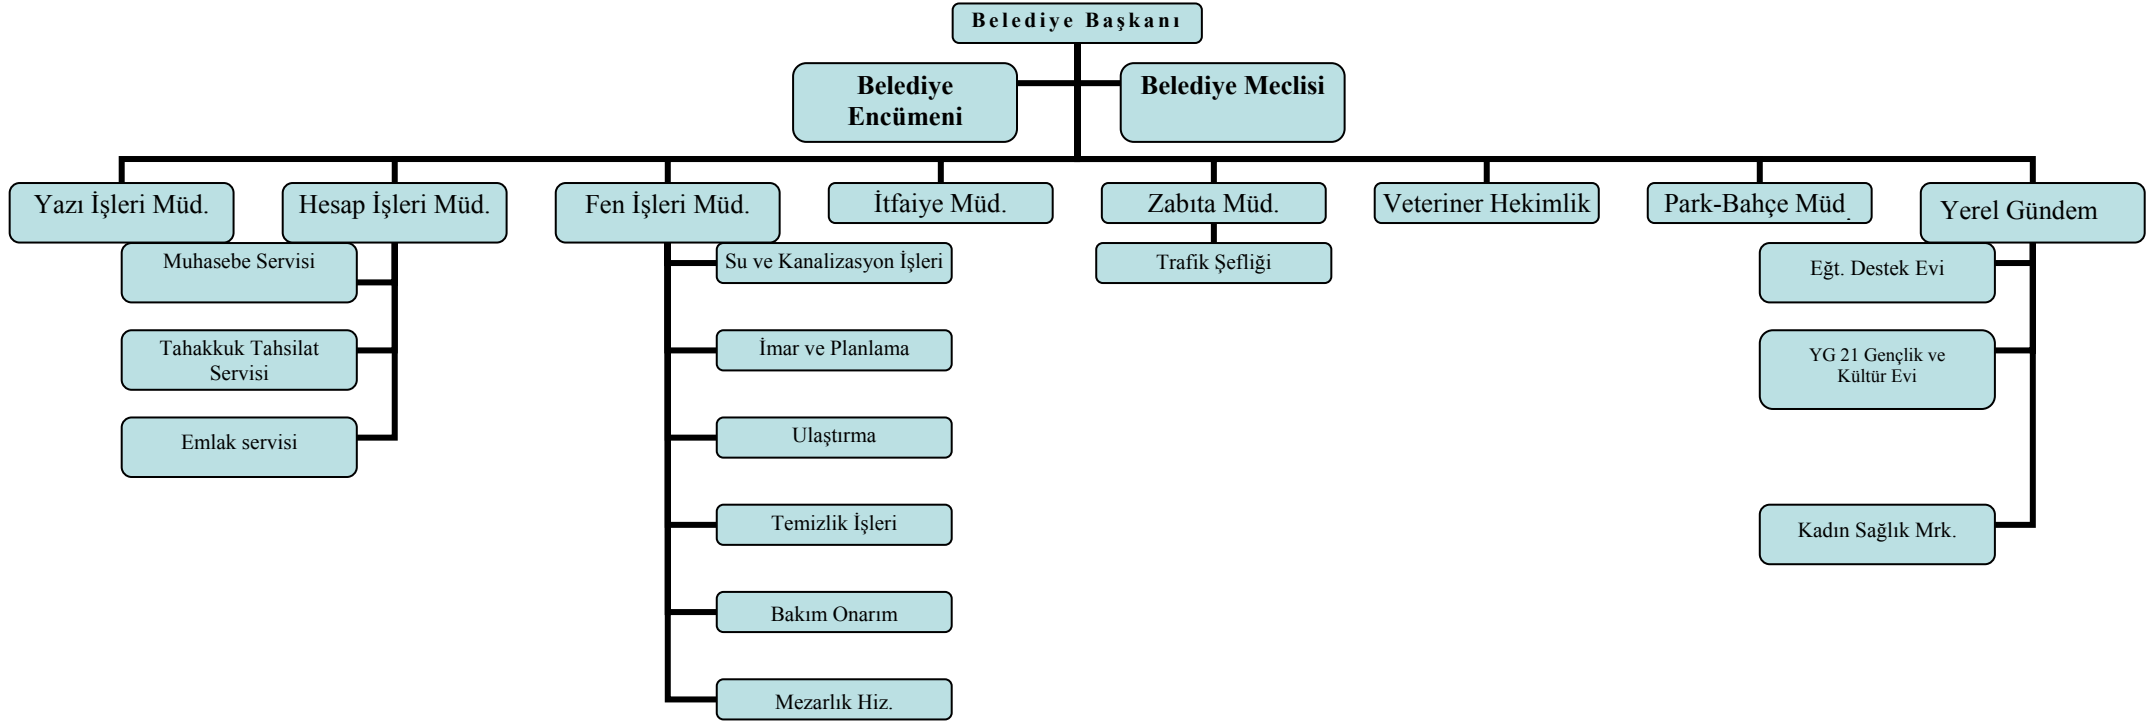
Belediye Başkanı

Belediye Encümeni

Belediye Meclisi

Yazı İşleri Müd.

Hesap İşleri Müd.

Muhasebe Servisi

Tahakkuk Tahsilat Servisi

Emlak servisi

Fen İşleri Müd.

Su ve Kanalizasyon İşleri

İmar ve Planlama

Ulaştırma

Temizlik İşleri

Bakım Onarım

Mezarlık Hiz.

İtfaiye Müd.

Zabıta Müd.

Trafik Şefliği

Veteriner Hekimlik

Park-Bahçe Müd.

Yerel Gündem

Eğt. Destek Evi

YG 21 Gençlik ve Kültür Evi

Kadın Sağlık Mrk.